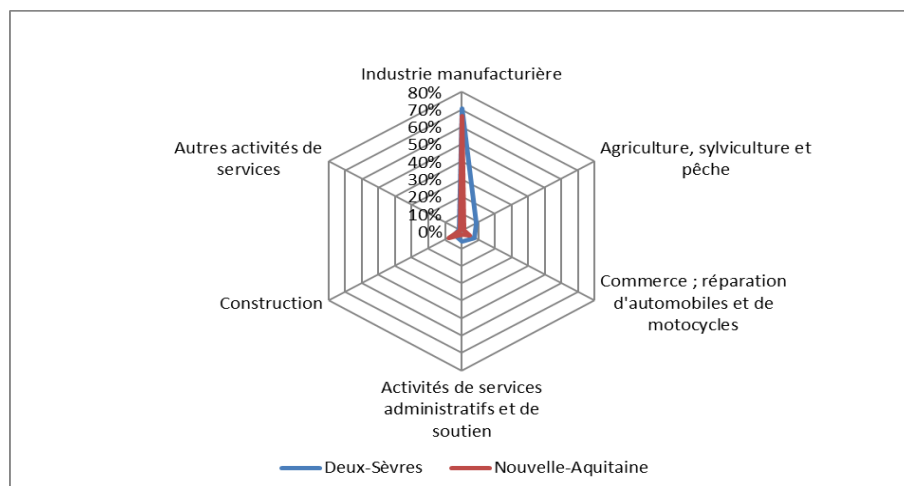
Industrie manufacturière
80%
70%
60%
50%
40%
30%
20%
10%
0%

Agriculture, sylviculture et pêche

Commerce ; réparation d'automobiles et de motocycles

Activités de services administratifs et de soutien

Construction

Autres activités de services

Deux-Sèvres
Nouvelle-Aquitaine